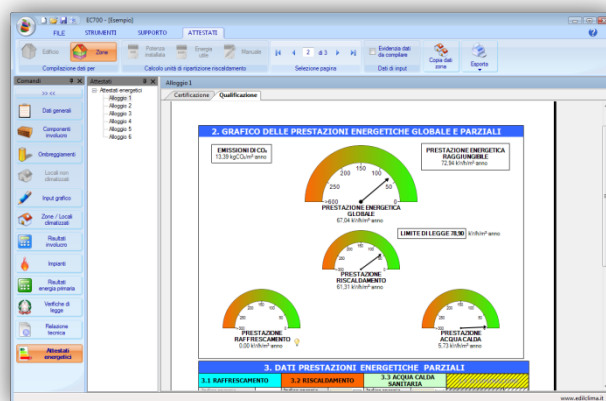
EC700 - [Esempio]

FILE STRUMENTI SUPPORTO ATTESTATI

Edificio Zone
Compilazione dati per

Potenza installata Energia utile Manuale
Calcolo unità di ripartizione riscaldamento

2 di 3
Selezione pagina

Evidenzia dati da compilare
Dati di input

Copia dati zone

Esporta

Comandi

Dati generali
Componenti involucro
Ombreggiamenti
Locali non climatizzati
Input grafico
Zone / Locali climatizzati
Risultati involucro
Impianti
Risultati energia primaria
Verifiche di legge
Relazione tecnica
Attestati energetici

Attestati

Attestati energetici
Alloggio 1
Alloggio 2
Alloggio 3
Alloggio 4
Alloggio 5
Alloggio 6

Alloggio 1

Certificazione Qualificazione

2. GRAFICO DELLE PRESTAZIONI ENERGETICHE GLOBALE E PARZIALI

EMISSIONI DI $CO_2$
13,39 kg$CO_2$/m² anno

PRESTAZIONE ENERGETICA RAGGIUNGIBILE
72,84 kWh/m² anno

100 150 200 250 50 >500 0

PRESTAZIONE ENERGETICA GLOBALE
67,04 kWh/m² anno

LIMITE DI LEGGE 78,90 kWh/m² anno

PRESTAZIONE RISCALDAMENTO
61,31 kWh/m² anno

PRESTAZIONE RAFFRESCAMENTO
0,00 kWh/m² anno

PRESTAZIONE ACQUA CALDA
5,73 kWh/m² anno

3. DATI PRESTAZIONI ENERGETICHE PARZIALI

3.1 RAFFRESCAMENTO 3.2 RISCALDAMENTO 3.3 ACQUA CALDA SANITARIA

www.edilclima.it